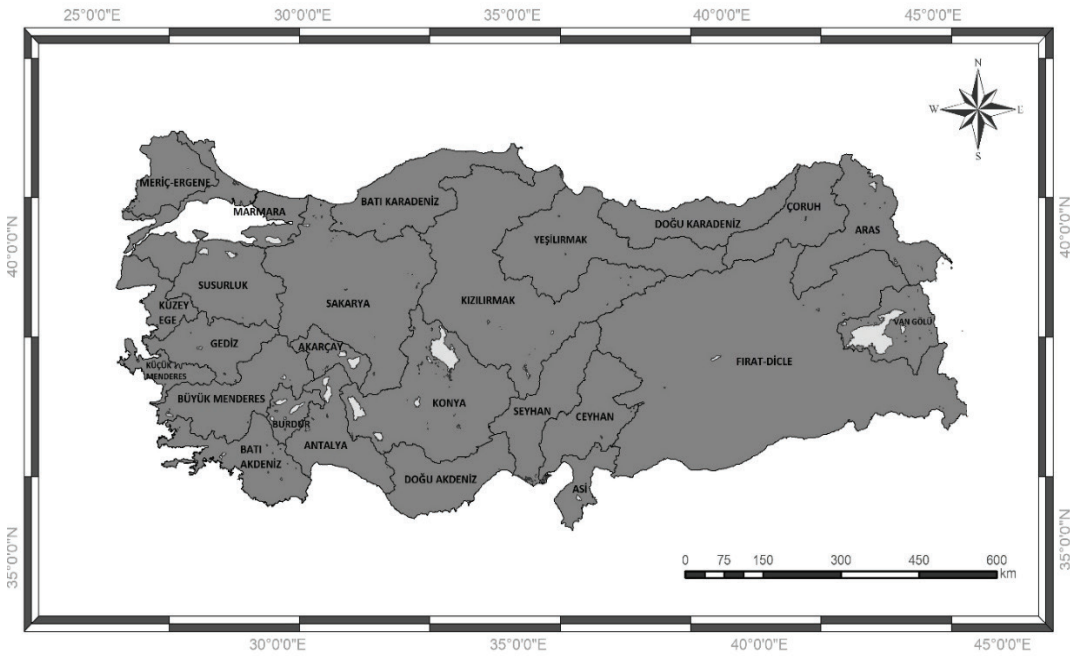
25°0'0"E 30°0'0"E 35°0'0"E 40°0'0"E 45°0'0"E

N
W
E
S

40°0'0"N
40°0'0"N

MERİÇ-ERGENE
MARMARA
BATI KARADENİZ
YEŞİLIRMAK
DOĞU KARADENİZ
ÇORUH
ARAS
SUSURLUK
KUZEY EGE
SAKARYA
KIZILIRMAK
VAN GÖLÜ
GEDİZ
AKARÇAY
KÜÇÜK MENDERES
FIRAT-DİCLE
BÜYÜK MENDERES
KONYA
SEYHAN
CEYHAN
BURDUR
BATI AKDENİZ
ANTALYA
DOĞU AKDENİZ
ASİ

0 75 150 300 450 600
km

35°0'0"N
35°0'0"N

30°0'0"E 35°0'0"E 40°0'0"E 45°0'0"E